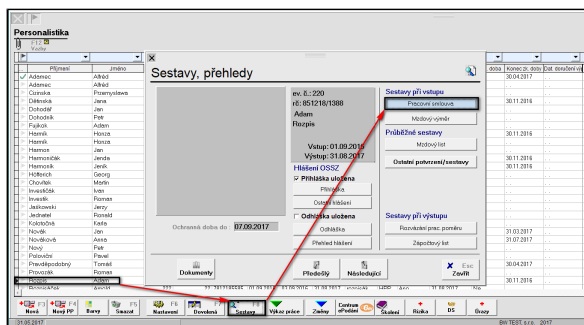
Personalistika

F12
Vzdály

| Příjmení | Jméno |
|---|---|
| Adamec | Alfréd |
| Adamec | Alfréd |
| Čižinská | Przemyslawa |
| Dětinská | Jana |
| Dohodář | Jan |
| Dohodník | Petr |
| Fujkok | Adam |
| Hamík | Honza |
| Hamík | Honza |
| Hamos | Jan |
| Hamosiák | Jenda |
| Hamosník | Jeník |
| Höfferich | Georg |
| Chovňek | Martin |
| Investičák | Ivan |
| Investík | Roman |
| Jaskowski | Jerzy |
| Jednatel | Ronald |
| Kolotočová | Katka |
| Novák | Jan |
| Nováková | Anna |
| Nový | Petr |
| Polovičný | Pavel |
| Pravděpodobný | Tomáš |
| Provozák | Roman |
| Rozpis | Adam |

Sestavy, přehledy

ev. č.: 220
rč: 851218/1388
Adam
Rozpis

Vstup: 01.09.2015
Výstup: 31.08.2017

Hlášení OSSZ
Přihláška uložena
Přihláška
Ostatní hlášení
Odhláška uložena
Odhláška
Přehled hlášení

Ochranná doba do: 07.09.2017

Sestavy při vstupu
Pracovní smlouva
Mzdový výměr
Průběžné sestavy
Mzdový list
Ostatní potvrzení/sestavy
Sestavy při výstupu
Rozvázání prac. poměru
Zápočtový list

Dokumenty
Předešlý
Následující
Esc
Zavřít

| doba | Konec zk. doby | Dat. doručení výp |
|---|---|---|
| | 30.04.2017 | |
| | 30.11.2016 | |
| | 30.11.2016 | |
| | 30.11.2016 | |
| | 30.11.2016 | |
| | 31.03.2017 | |
| | 31.07.2017 | |
| | 30.04.2017 | |
| | 30.11.2016 | |

F3 Nová
F4 Nový PP
Barvy
F5 Smazat
F6 Nastavení
F7 Dovolená
F8 Sestavy
Výkaz práce
Změny
Centrum ePodání
Školení
Rizika
DS
Grafy

31.08.2017
BMI TEST s.r.o. 2017